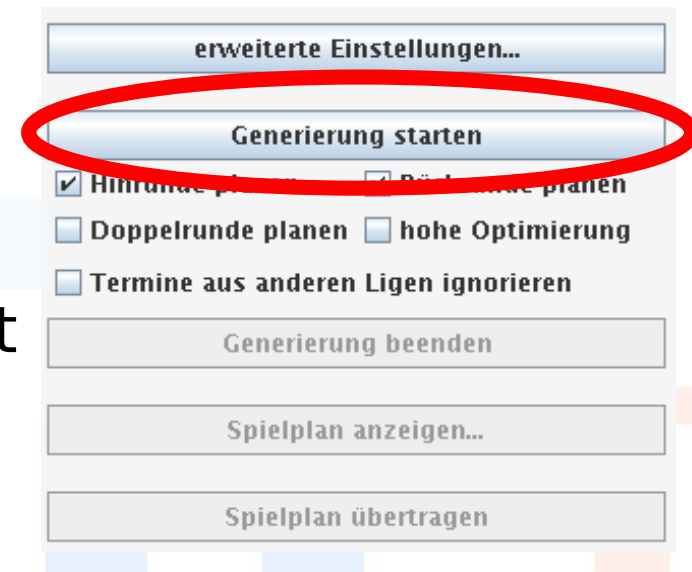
erweiterte Einstellungen...

Generierung starten

☑ Hinrunde pl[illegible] ☑ Rü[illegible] planen

☐ Doppelrunde planen ☐ hohe Optimierung

☐ Termine aus anderen Ligen ignorieren

t

Generierung beenden

Spielplan anzeigen...

Spielplan übertragen